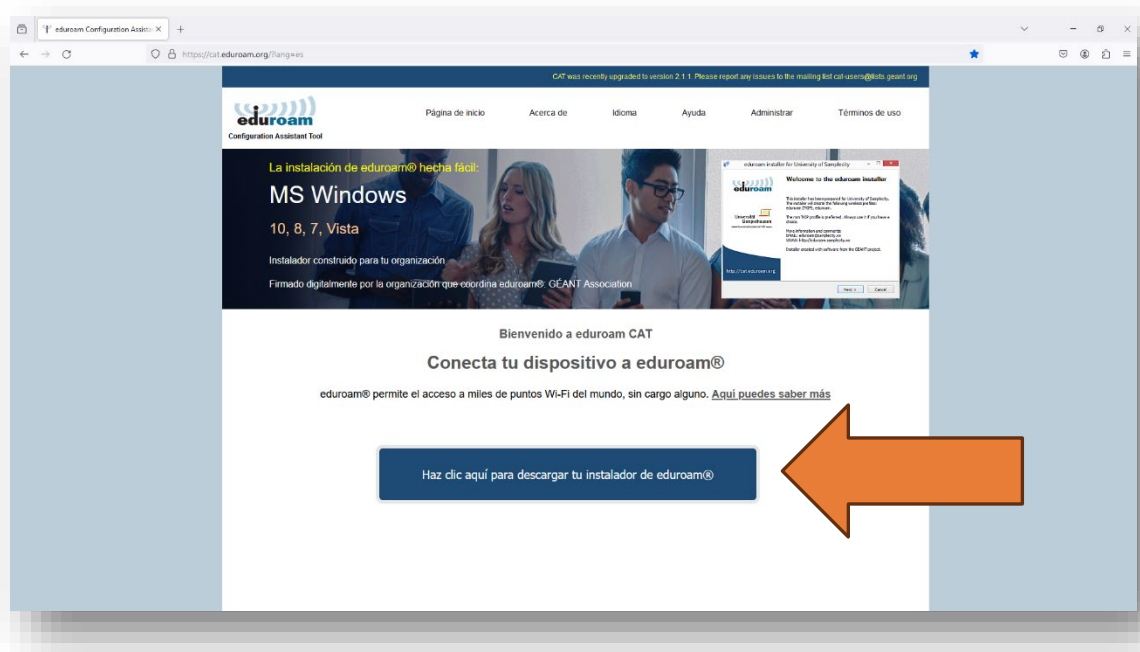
eduroam Configuration Assist ×

https://cat.eduroam.org/?lang=es

CAT was recently upgraded to version 2.1.1. Please report any issues to the mailing list cat-users@lists.geant.org

eduroam
Configuration Assistant Tool

Página de inicio
Acerca de
Idioma
Ayuda
Administrar
Términos de uso

La instalación de eduroam® hecha fácil:
MS Windows
10, 8, 7, Vista
Instalador construido para tu organización
Firmado digitalmente por la organización que coordina eduroam®: GÉANT Association

eduroam installer for University of Samplecity
Welcome to the eduroam installer
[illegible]
http://cat.eduroam.org
Next > Cancel

Bienvenido a eduroam CAT

Conecta tu dispositivo a eduroam®

eduroam® permite el acceso a miles de puntos Wi-Fi del mundo, sin cargo alguno. Aquí puedes saber más

Haz clic aquí para descargar tu instalador de eduroam®